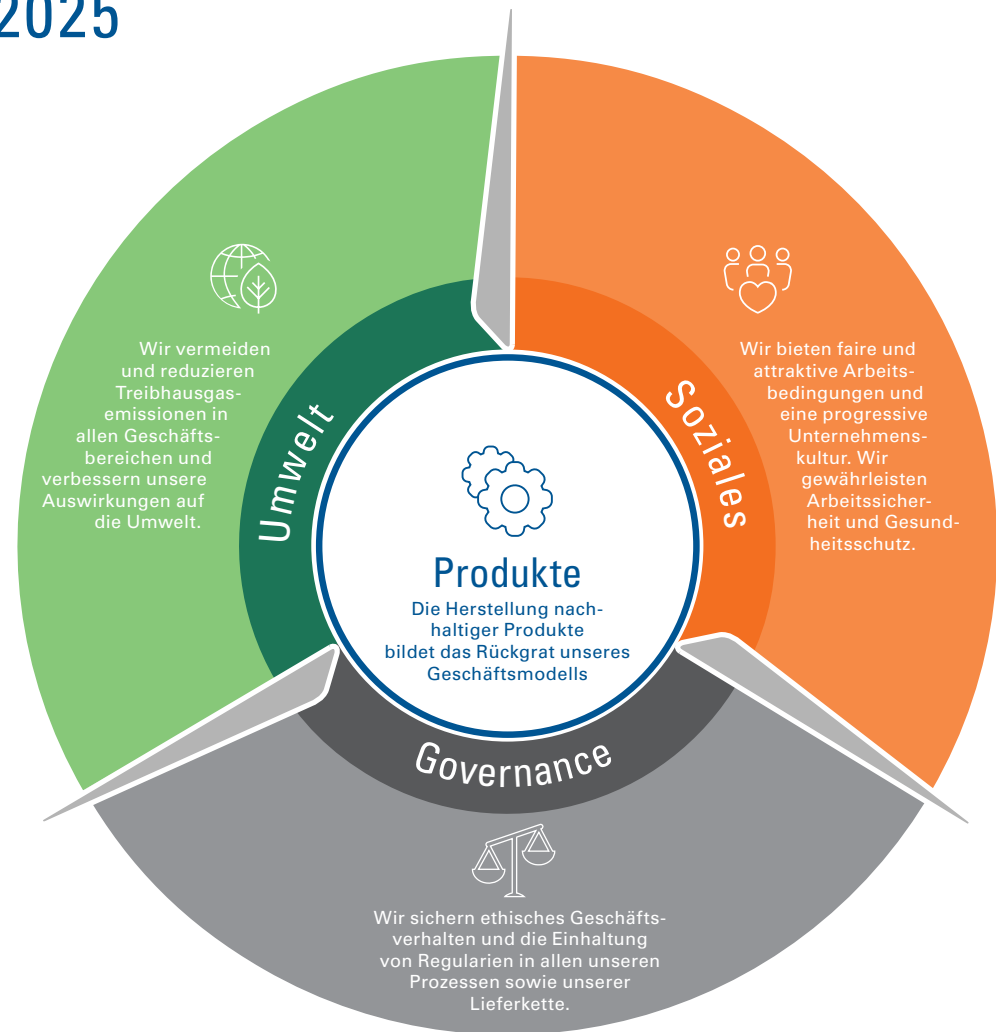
2025

Umwelt

Wir vermeiden und reduzieren Treibhausgasemissionen in allen Geschäftsbereichen und verbessern unsere Auswirkungen auf die Umwelt.

Soziales

Wir bieten faire und attraktive Arbeitsbedingungen und eine progressive Unternehmenskultur. Wir gewährleisten Arbeitssicherheit und Gesundheitsschutz.

Produkte

Die Herstellung nachhaltiger Produkte bildet das Rückgrat unseres Geschäftsmodells

Governance

Wir sichern ethisches Geschäftsverhalten und die Einhaltung von Regularien in allen unseren Prozessen sowie unserer Lieferkette.